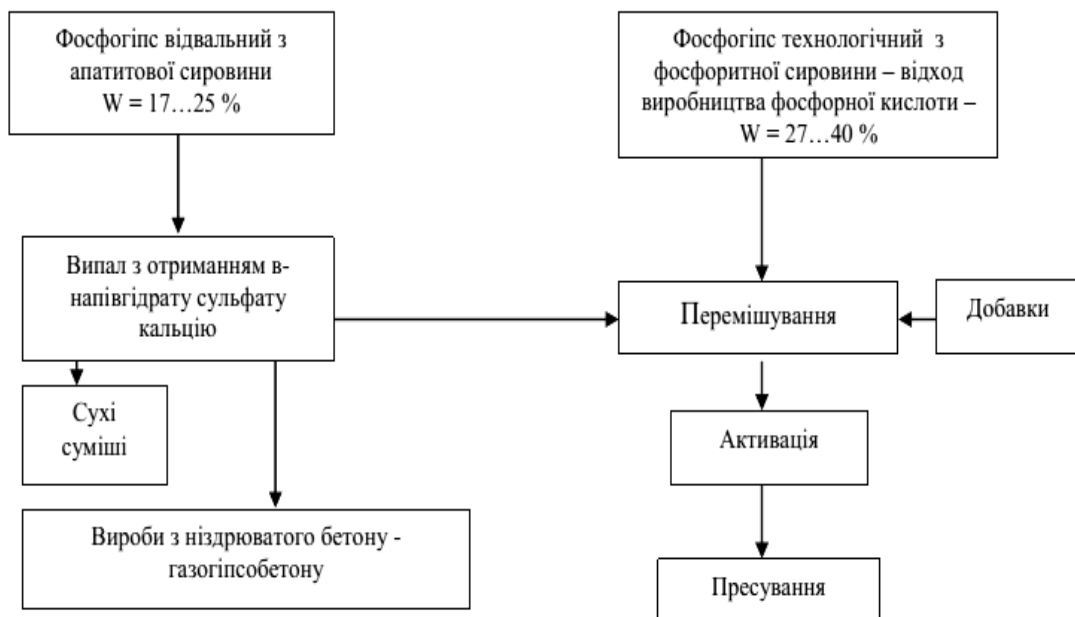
Фосфогіпс відвальний з апатитової сировини W = 17…25 %

Фосфогіпс технологічний з фосфоритної сировини – відход виробництва фосфорної кислоти – W = 27…40 %

Випал з отриманням в-напівгідрату сульфату кальцію

Перемішування

Добавки

Сухі суміші

Активація

Вироби з ніздрюватого бетону - газогіпсобетону

Пресування